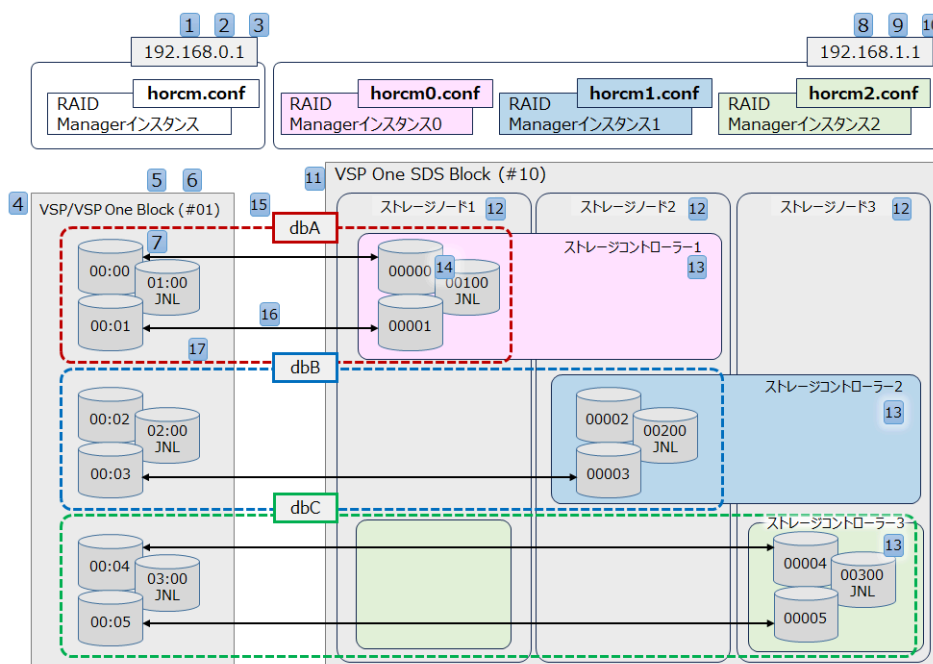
1 2 3

192.168.0.1

horcm.conf

RAID Managerインスタンス

8 9 10

192.168.1.1

horcm0.conf

RAID Managerインスタンス0

horcm1.conf

RAID Managerインスタンス1

horcm2.conf

RAID Managerインスタンス2

5 6

4 VSP/VSP One Block (#01)

15

11 VSP One SDS Block (#10)

ストレージノード1 12

ストレージノード2 12

ストレージノード3 12

dbA

7

00:00

01:00 JNL

00:01

16

17

00000

14

00100 JNL

00001

ストレージコントローラー1

13

dbB

00:02

02:00 JNL

00:03

ストレージコントローラー2

13

00002

00200 JNL

00003

dbC

00:04

03:00 JNL

00:05

ストレージコントローラー3

13

00004

00300 JNL

00005